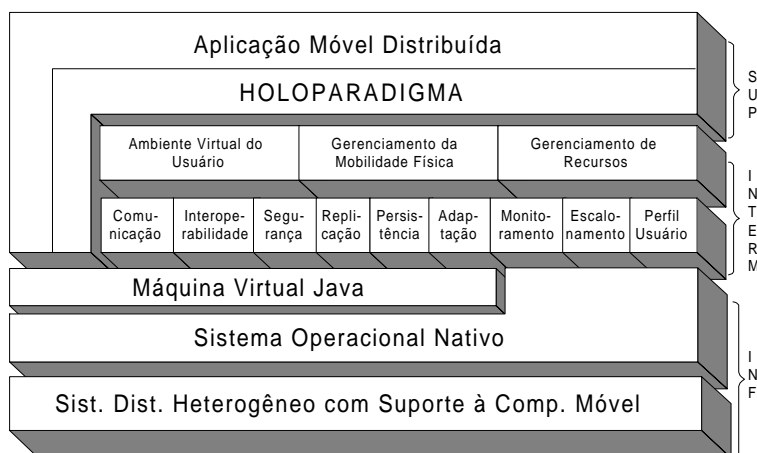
Aplicação Móvel Distribuída

HOLOPARADIGMA

Ambiente Virtual do Usuário

Gerenciamento da Mobilidade Física

Gerenciamento de Recursos

Comunicação

Interoperabilidade

Segurança

Replicação

Persistência

Adaptação

Monitoramento

Escalonamento

Perfil Usuário

Máquina Virtual Java

Sistema Operacional Nativo

Sist. Dist. Heterogêneo com Suporte à Comp. Móvel

SUP

INTERM

INF